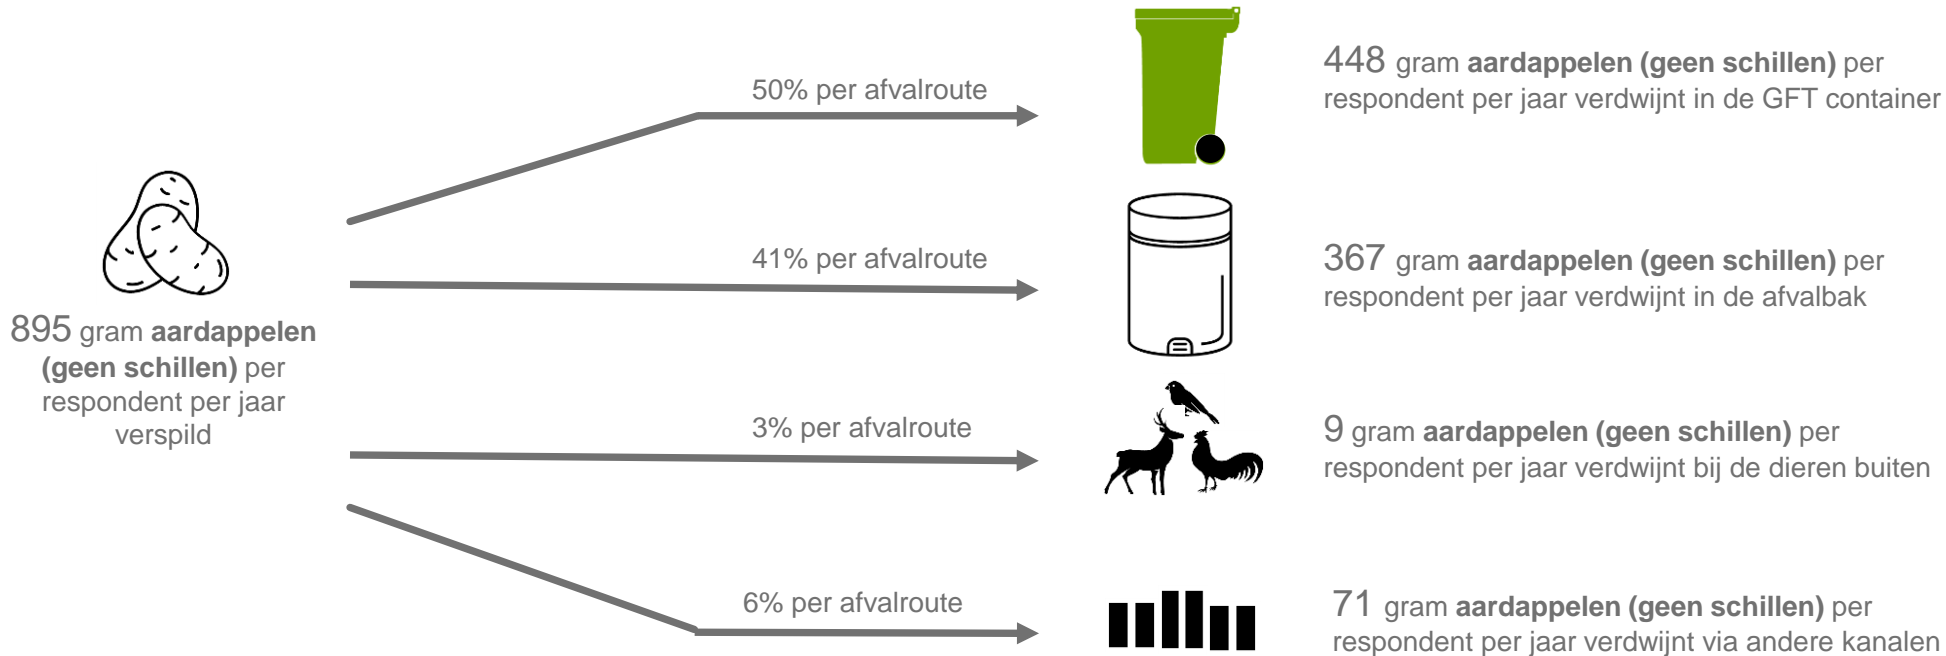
895 gram **aardappelen (geen schillen)** per respondent per jaar verspild

50% per afvalroute

41% per afvalroute

3% per afvalroute

6% per afvalroute

448 gram **aardappelen (geen schillen)** per respondent per jaar verdwijnt in de GFT container

367 gram **aardappelen (geen schillen)** per respondent per jaar verdwijnt in de afvalbak

9 gram **aardappelen (geen schillen)** per respondent per jaar verdwijnt bij de dieren buiten

71 gram **aardappelen (geen schillen)** per respondent per jaar verdwijnt via andere kanalen